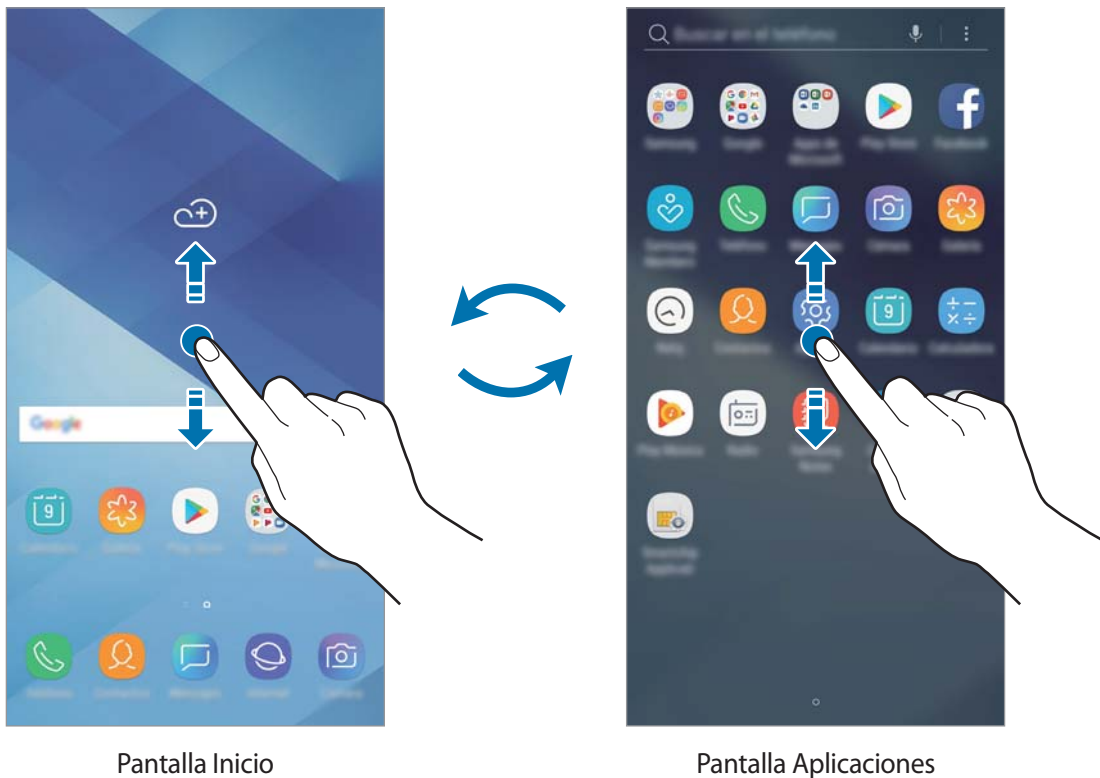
Google

9

Calendario

Galería

Play Store

Google

Teléfono

Contactos

Mensajes

Internet

Cámara

Buscar en el teléfono

Samsung

Google

Apps de Microsoft

Play Store

Facebook

Samsung Members

Teléfono

Mensajes

Cámara

Galería

Reloj

Contactos

Ajustes

9

Calendario

Calculadora

Play Música

Radio

Samsung Notes

Smart Manager

Pantalla Inicio

Pantalla Aplicaciones